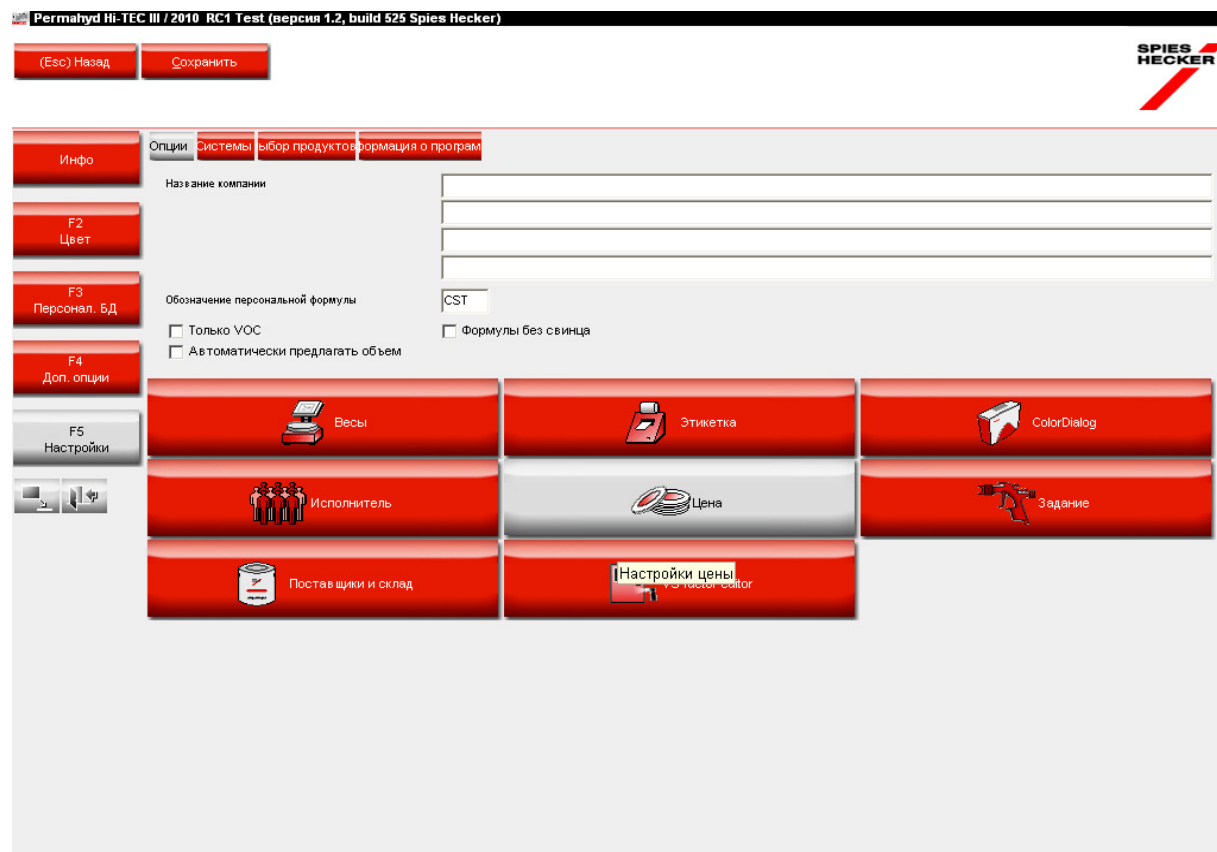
Permahyd Hi-TEC III / 2010 RC1 Test (версия 1.2, build 525 Spies Hecker)

(Esc) Назад
Сохранить

SPIES HECKER

Инфо

F2
Цвет

F3
Персонал. БД

F4
Доп. опции

F5
Настройки

Опции
Системы
ыбор продуктов
формация о програм

Название компании

Обозначение персональной формулы
CST

Только VOC
Формулы без свинца
Автоматически предлагать объем

Весы
Этикетка
ColorDialog
Исполнитель
Цена
Задание
Поставщики и склад
Настройки цены
VS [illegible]